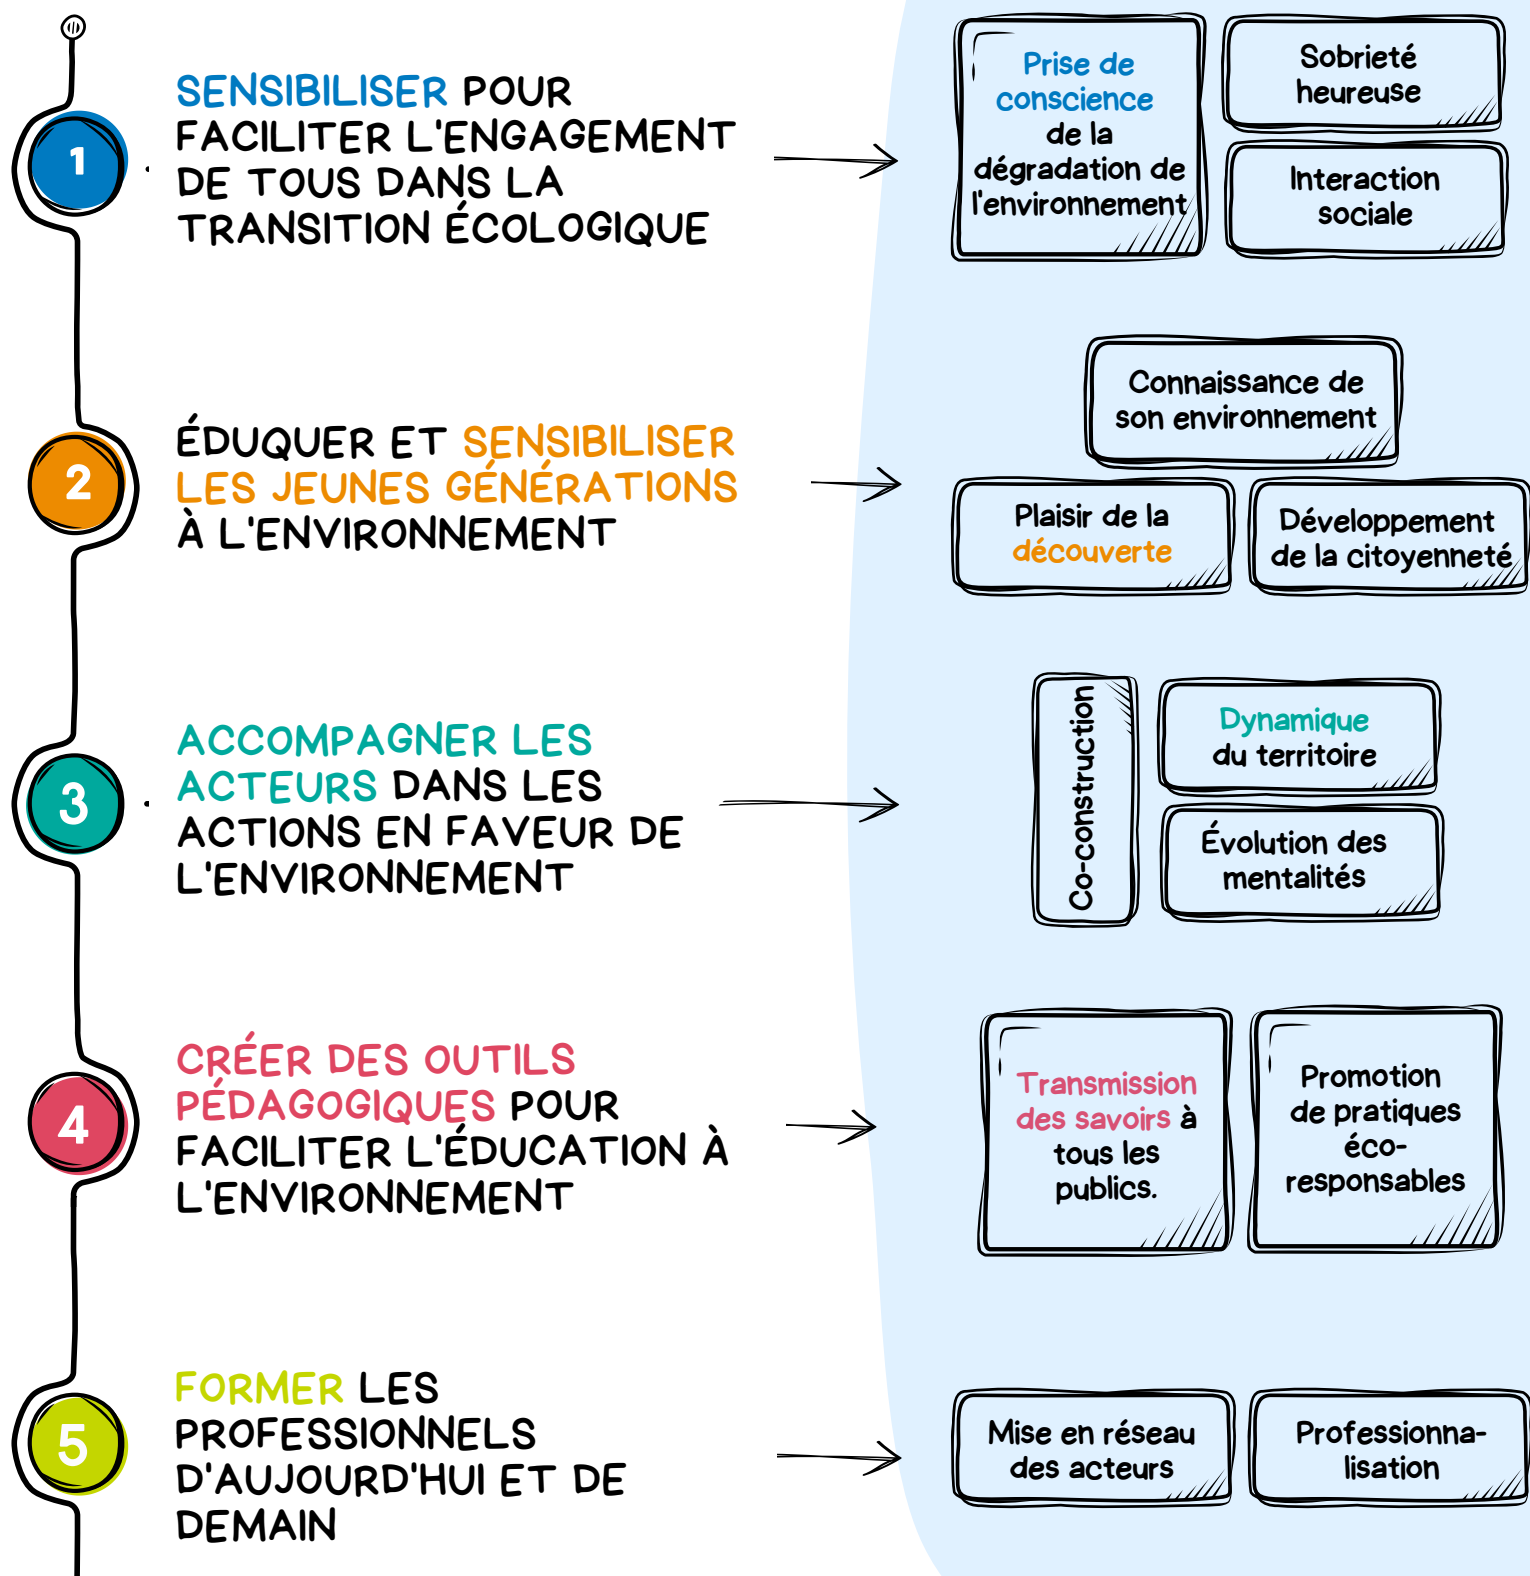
1

SENSIBILISER POUR FACILITER L'ENGAGEMENT DE TOUS DANS LA TRANSITION ÉCOLOGIQUE

Prise de conscience de la dégradation de l'environnement

Sobriété heureuse

Interaction sociale

2

ÉDUQUER ET SENSIBILISER LES JEUNES GÉNÉRATIONS À L'ENVIRONNEMENT

Connaissance de son environnement

Plaisir de la découverte

Développement de la citoyenneté

3

ACCOMPAGNER LES ACTEURS DANS LES ACTIONS EN FAVEUR DE L'ENVIRONNEMENT

Co-construction

Dynamique du territoire

Évolution des mentalités

4

CRÉER DES OUTILS PÉDAGOGIQUES POUR FACILITER L'ÉDUCATION À L'ENVIRONNEMENT

Transmission des savoirs à tous les publics.

Promotion de pratiques éco-responsables

5

FORMER LES PROFESSIONNELS D'AUJOURD'HUI ET DE DEMAIN

Mise en réseau des acteurs

Professionnalisation